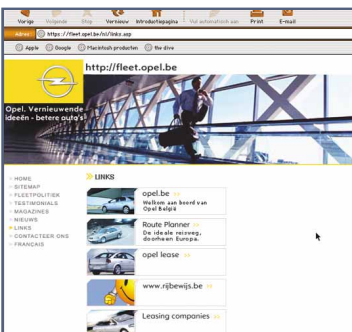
Vorige Volgende Stop Vernieuw Introductiepagina Vul automatisch aan Print E-mail

Adres https://fleet.opel.be/nl/links.asp

Apple Google Macintosh producten file dive

http://fleet.opel.be

Opel. Vernieuwende ideeën - betere auto's!

HOME
SITEMAP
FLEETPOLITIEK
TESTIMONIALS
MAGAZINES
NIEUWS
LINKS
CONTACTEER ONS
FRANÇAIS

LINKS

opel.be
Welkom aan boord van Opel België

Route Planner
De ideale reisweg, doorheen Europa.

opel lease

www.rijbewijs.be

Leasing companies